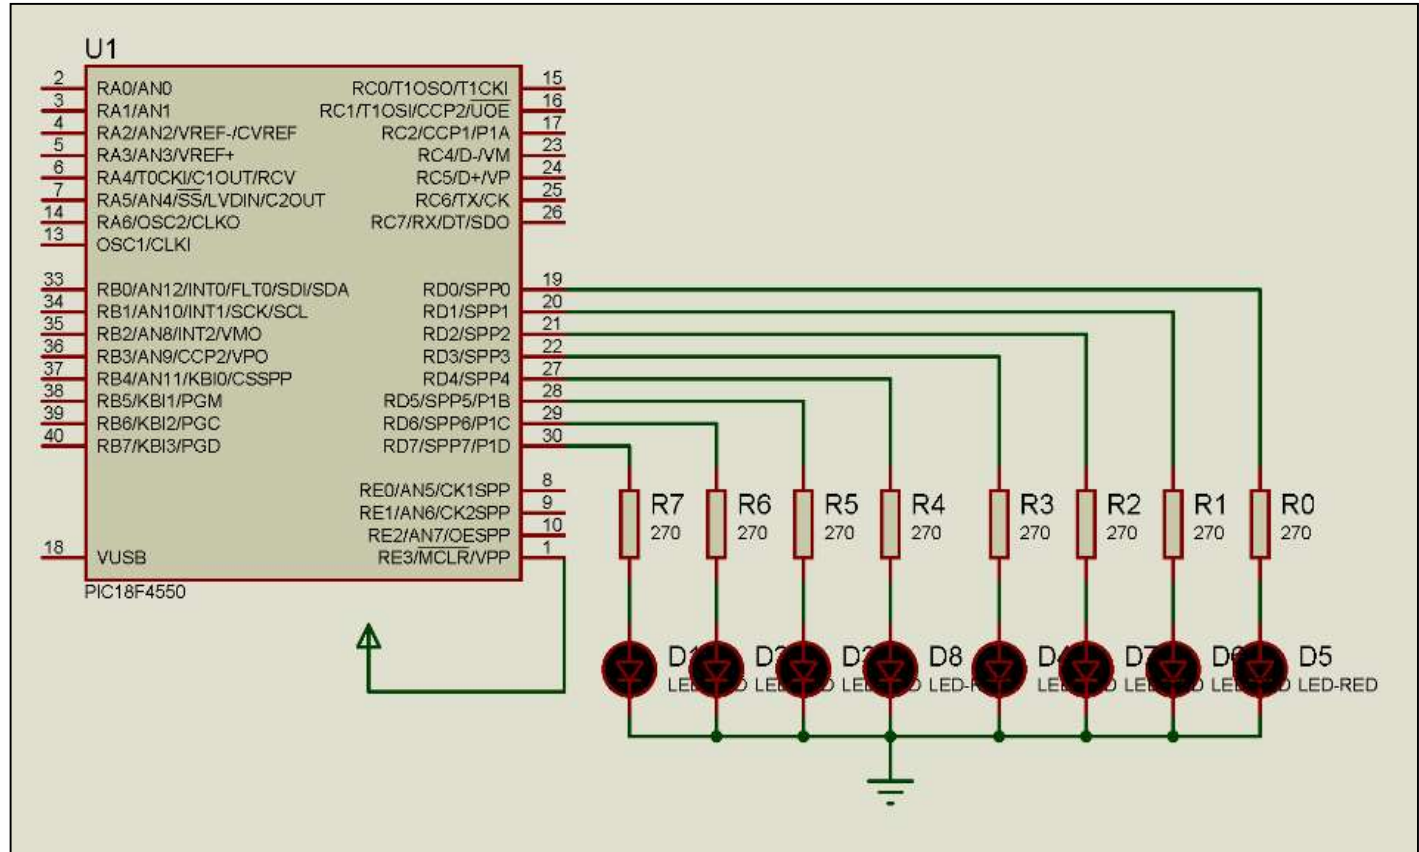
U1

2 RA0/AN0
3 RA1/AN1
4 RA2/AN2/VREF-/CVREF
5 RA3/AN3/VREF+
6 RA4/T0CKI/C1OUT/RCV
7 RA5/AN4/$\overline{SS}$/LVDIN/C2OUT
14 RA6/OSC2/CLKO
13 OSC1/CLKI

33 RB0/AN12/INT0/FLT0/SDI/SDA
34 RB1/AN10/INT1/SCK/SCL
35 RB2/AN8/INT2/VMO
36 RB3/AN9/CCP2/VPO
37 RB4/AN11/KBI0/CSSPP
38 RB5/KBI1/PGM
39 RB6/KBI2/PGC
40 RB7/KBI3/PGD

18 VUSB

RC0/T1OSO/T1CKI 15
RC1/T1OSI/CCP2/$\overline{UOE}$ 16
RC2/CCP1/P1A 17
RC4/D-/VM 23
RC5/D+/VP 24
RC6/TX/CK 25
RC7/RX/DT/SDO 26

RD0/SPP0 19
RD1/SPP1 20
RD2/SPP2 21
RD3/SPP3 22
RD4/SPP4 27
RD5/SPP5/P1B 28
RD6/SPP6/P1C 29
RD7/SPP7/P1D 30

RE0/AN5/CK1SPP 8
RE1/AN6/CK2SPP 9
RE2/AN7/OESPP 10
RE3/$\overline{MCLR}$/VPP 1

PIC18F4550

R7 270
R6 270
R5 270
R4 270
R3 270
R2 270
R1 270
R0 270

D1 LE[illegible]D
D2 LE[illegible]D
D3 LE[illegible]D
D8 LED-R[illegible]
D4 LE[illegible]D
D7 LE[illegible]D
D6 LE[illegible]D
D5 LED-RED